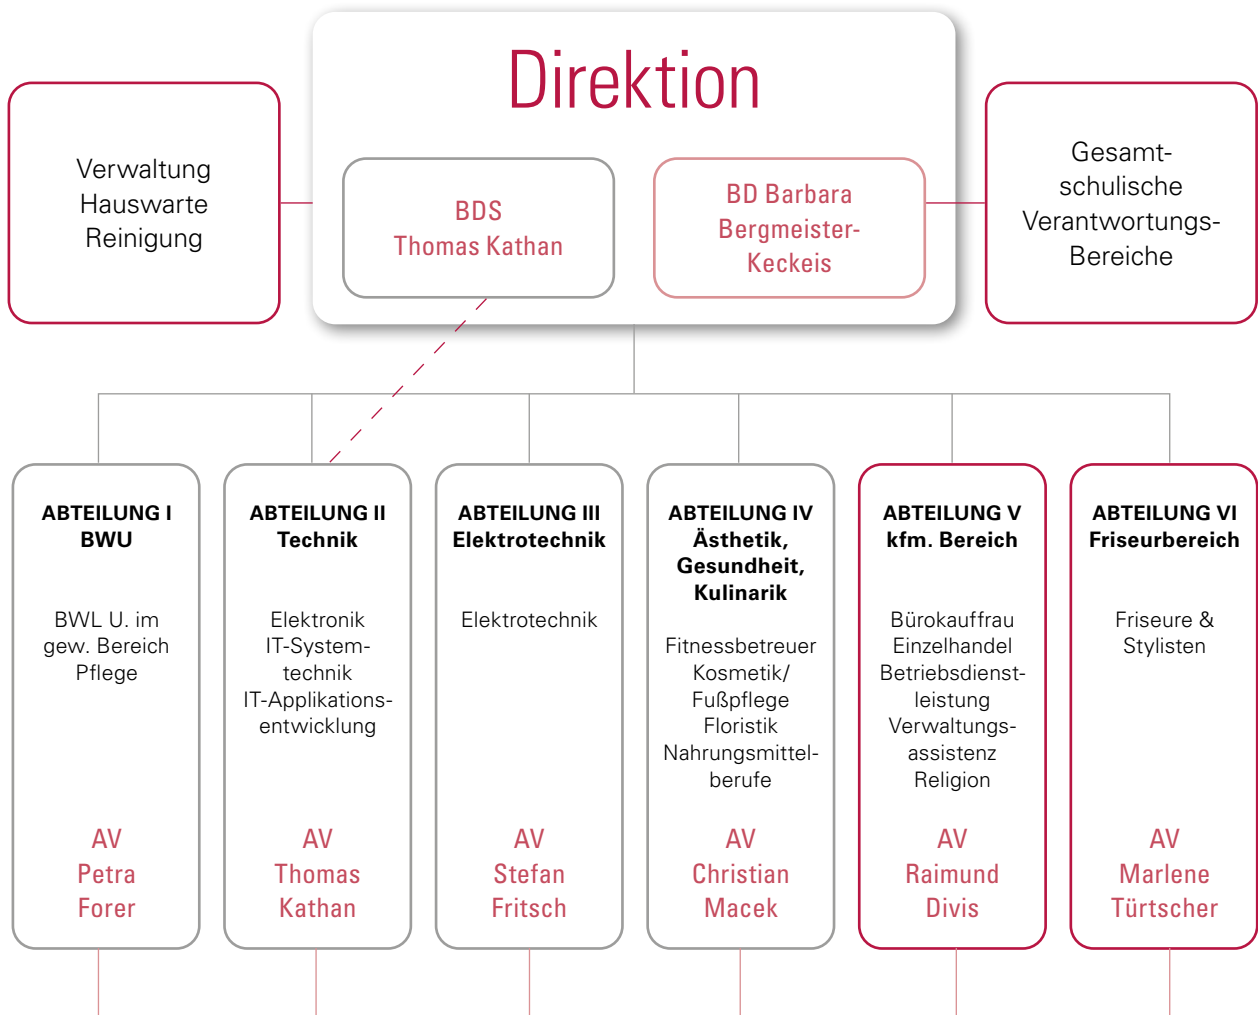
Direktion

Verwaltung
Hauswarte
Reinigung

BDS
Thomas Kathan

BD Barbara
Bergmeister-
Keckeis

Gesamt-
schulische
Verantwortungs-
Bereiche

ABTEILUNG I
BWU

BWL U. im
gew. Bereich
Pflege

AV
Petra
Forer

ABTEILUNG II
Technik

Elektronik
IT-Systemtechnik
IT-Applikationsentwicklung

AV
Thomas
Kathan

ABTEILUNG III
Elektrotechnik

Elektrotechnik

AV
Stefan
Fritsch

ABTEILUNG IV
Ästhetik,
Gesundheit,
Kulinarik

Fitnessbetreuer
Kosmetik/
Fußpflege
Floristik
Nahrungsmittelberufe

AV
Christian
Macek

ABTEILUNG V
kfm. Bereich

Bürokauffrau
Einzelhandel
Betriebsdienstleistung
Verwaltungsassistenz
Religion

AV
Raimund
Divis

ABTEILUNG VI
Friseurbereich

Friseure &
Stylisten

AV
Marlene
Türtscher